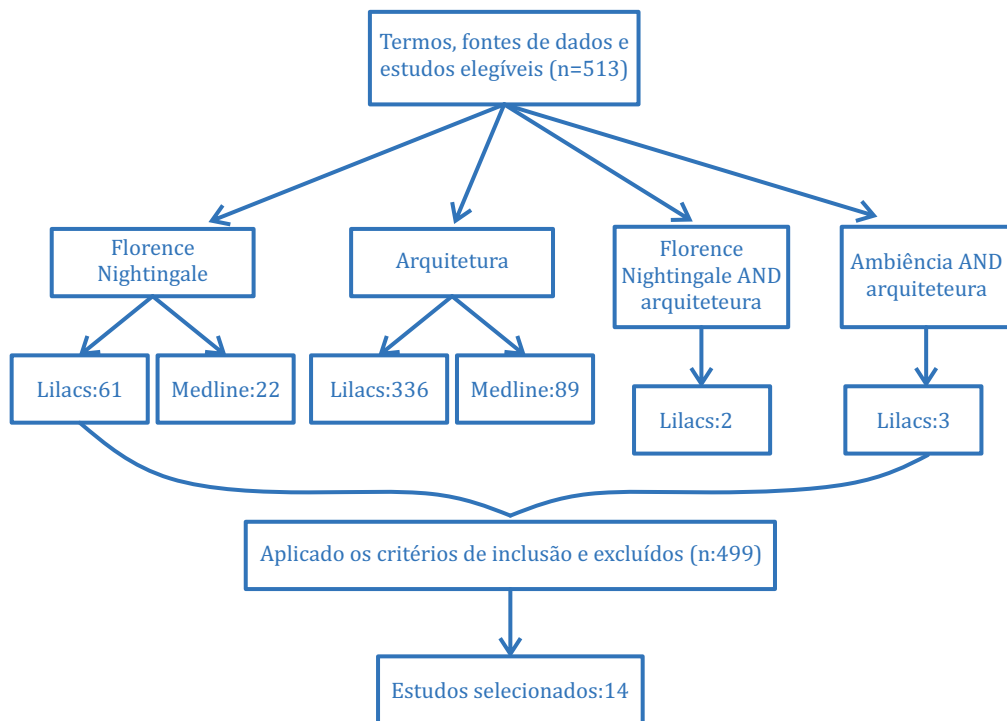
Termos, fontes de dados e estudos elegíveis (n=513)

Florence Nightingale

Arquitetura

Florence Nightingale AND arquiteteura

Ambiência AND arquiteteura

Lilacs:61

Medline:22

Lilacs:336

Medline:89

Lilacs:2

Lilacs:3

Aplicado os critérios de inclusão e excluídos (n:499)

Estudos selecionados:14